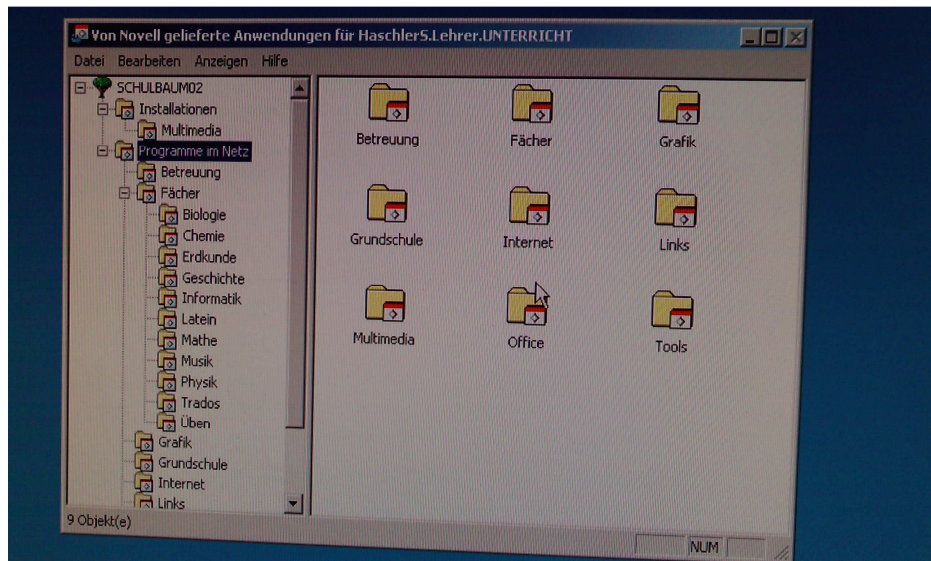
Von Novell gelieferte Anwendungen für HaschlerS.Lehrer.UNTERRICHT

Datei Bearbeiten Anzeigen Hilfe

SCHULBAUM02
Installationen
Multimedia
Programme im Netz
Betreuung
Fächer
Biologie
Chemie
Erdkunde
Geschichte
Informatik
Latein
Mathe
Musik
Physik
Trados
Üben
Grafik
Grundschule
Internet
Links

Betreuung
Fächer
Grafik
Grundschule
Internet
Links
Multimedia
Office
Tools

9 Objekt(e)
NUM